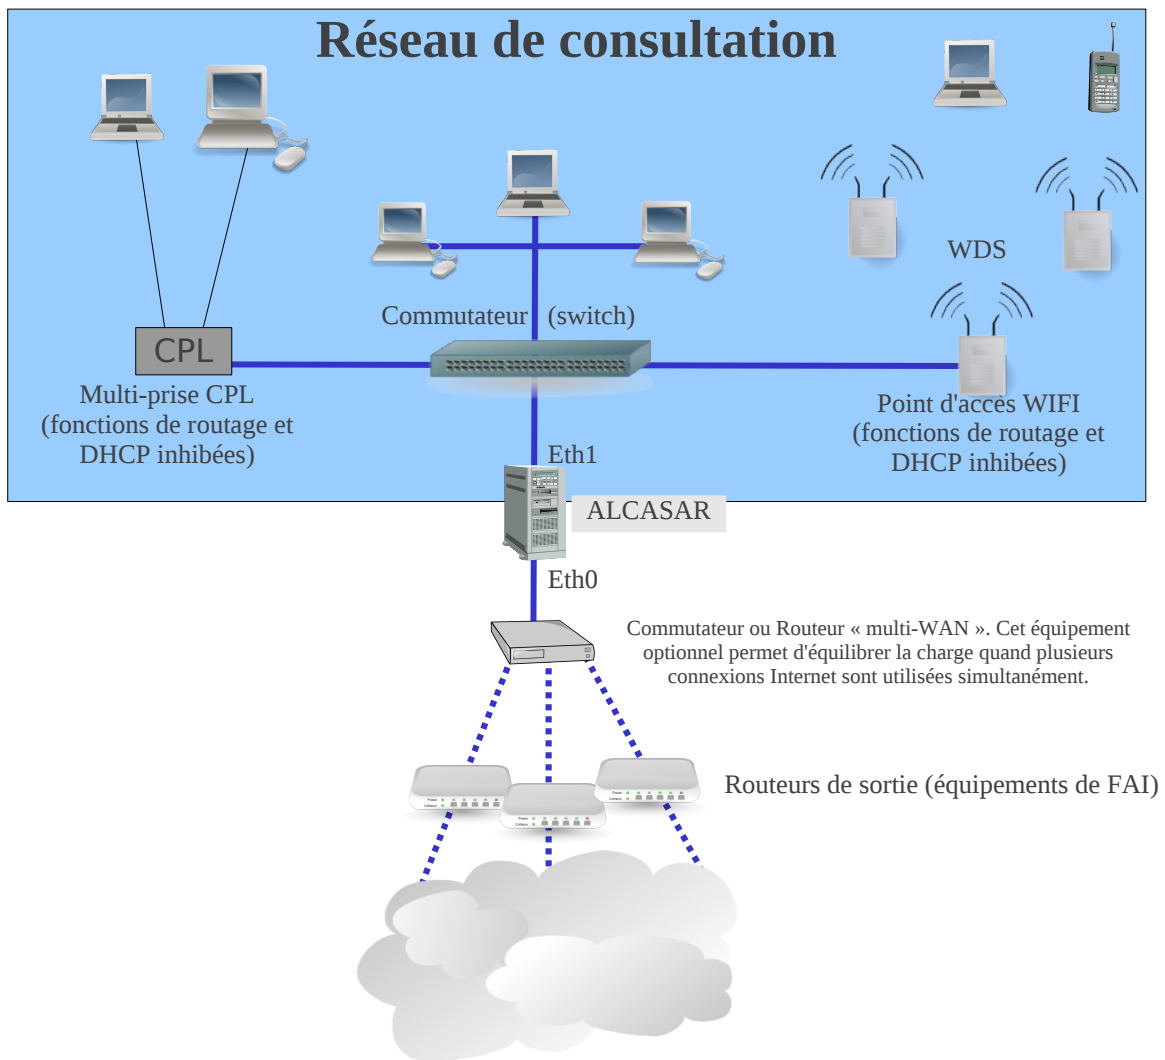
Réseau de consultation

WDS

Commutateur (switch)

CPL

Multi-prise CPL (fonctions de routage et DHCP inhibées)

Point d'accès WIFI (fonctions de routage et DHCP inhibées)

Eth1

ALCASAR

Eth0

Commutateur ou Routeur « multi-WAN ». Cet équipement optionnel permet d'équilibrer la charge quand plusieurs connexions Internet sont utilisées simultanément.

Routeurs de sortie (équipements de FAI)